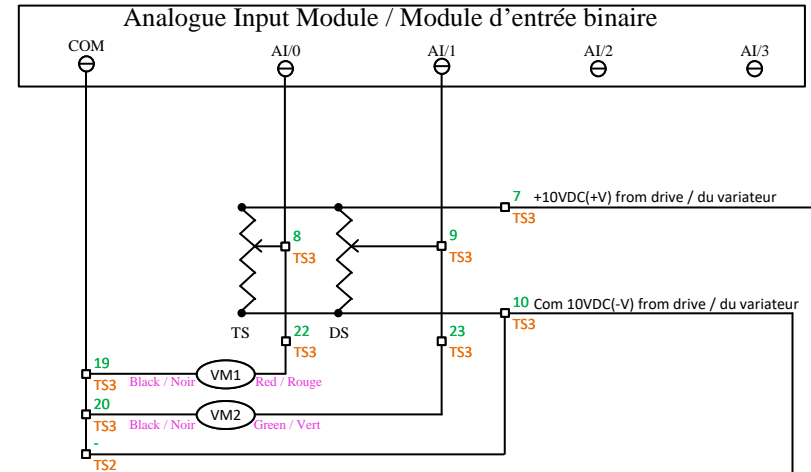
Analogue Input Module / Module d’entrée binaire

COM
AI/0
AI/1
AI/2
AI/3

7 +10VDC(+V) from drive / du variateur
TS3

8
TS3

9
TS3

10 Com 10VDC(-V) from drive / du variateur
TS3

TS
DS

22
TS3

23
TS3

19
TS3
Black / Noir
VM1
Red / Rouge

20
TS3
Black / Noir
VM2
Green / Vert

-
TS2